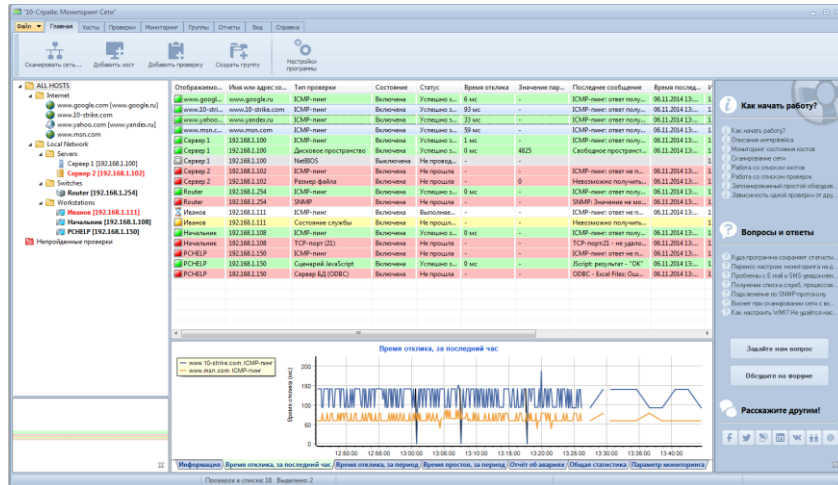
"10-Страйк: Мониторинг Сети"

Файл | Главная | Хосты | Проверки | Мониторинг | Группы | Отчеты | Вид | Справка

Сканировать сеть... | Добавить хост | Добавить проверку | Создать группу | Настройки программы

ALL HOSTS
Internet
www.google.com [www.google.ru]
www.10-strike.com
www.yahoo.com [www.yandex.ru]
www.msn.com
Local Network
Servers
Сервер 1 [192.168.1.100]
Сервер 2 [192.168.1.102]
Switches
Router [192.168.1.254]
Workstations
Иванов [192.168.1.111]
Начальник [192.168.1.108]
PCHELP [192.168.1.150]
Непройденные проверки

| Отображаемо... | Имя или адрес хо... | Тип проверки | Состояние | Статус | Время отклика | Значение пар... | Последнее сообщение | Время послед... |
|---|---|---|---|---|---|---|---|---|
| www.googl... | www.google.ru | ICMP-пинг | Включена | Успешно з... | 6 мс | - | ICMP-пинг: ответ полу... | 06.11.2014 13:... |
| www.10-stri... | www.10-strike.com | ICMP-пинг | Включена | Успешно з... | 93 мс | - | ICMP-пинг: ответ полу... | 06.11.2014 13:... |
| www.yahoo... | www.yandex.ru | ICMP-пинг | Включена | Успешно з... | 33 мс | - | ICMP-пинг: ответ полу... | 06.11.2014 13:... |
| www.msn.c... | www.msn.com | ICMP-пинг | Включена | Успешно з... | 59 мс | - | ICMP-пинг: ответ полу... | 06.11.2014 13:... |
| Сервер 1 | 192.168.1.100 | ICMP-пинг | Включена | Успешно з... | 1 мс | - | ICMP-пинг: ответ полу... | 06.11.2014 13:... |
| Сервер 1 | 192.168.1.100 | Дисковое пространство | Включена | Успешно з... | 0 мс | 4625 | Свободное пространст... | 06.11.2014 13:... |
| Сервер 1 | 192.168.1.100 | NetBIOS | Выключена | Не провод... | - | - | - | - |
| Сервер 2 | 192.168.1.102 | ICMP-пинг | Включена | Не прошла | - | - | ICMP-пинг: ответ не п... | 06.11.2014 13:... |
| Сервер 2 | 192.168.1.102 | Размер файла | Включена | Не прошла | - | 0 | Невозможно получить... | 06.11.2014 13:... |
| Router | 192.168.1.254 | ICMP-пинг | Включена | Успешно з... | 0 мс | - | ICMP-пинг: ответ полу... | 06.11.2014 13:... |
| Router | 192.168.1.254 | SNMP | Включена | Не прошла | - | - | SNMP: Значение не мо... | 06.11.2014 13:... |
| Иванов | 192.168.1.111 | ICMP-пинг | Включена | Выполняе... | - | - | ICMP-пинг: ответ не п... | 06.11.2014 13:... |
| Иванов | 192.168.1.111 | Состояние службы | Включена | Не прошла | - | - | Невозможно получить... | 06.11.2014 13:... |
| Начальник | 192.168.1.108 | ICMP-пинг | Включена | Успешно з... | 0 мс | - | ICMP-пинг: ответ полу... | 06.11.2014 13:... |
| Начальник | 192.168.1.108 | TCP-порт (21) | Включена | Не прошла | - | - | TCP-порт21 - не удало... | 06.11.2014 13:... |
| PCHELP | 192.168.1.150 | ICMP-пинг | Включена | Не прошла | - | - | ICMP-пинг: ответ не п... | 06.11.2014 13:... |
| PCHELP | 192.168.1.150 | Сценарий JavaScript | Включена | Успешно з... | 0 мс | - | JScript: результат - "OK" | 06.11.2014 13:... |
| PCHELP | 192.168.1.150 | Сервер БД (ODBC) | Включена | Не прошла | - | - | ODBC - Excel Files: Ош... | 06.11.2014 13:... |

Время отклика, за последний час
www.10-strike.com: ICMP-пинг
www.msn.com: ICMP-пинг
Время отклика (мс)
200 175 150 125 100 75 50 25 0
12:50:00 12:55:00 13:00:00 13:05:00 13:10:00 13:15:00 13:20:00 13:25:00 13:30:00 13:35:00 13:40:00

Информация | Время отклика, за последний час | Время отклика, за период | Время простоя, за период | Отчёт об авариях | Общая статистика | Параметр мониторинга

Как начать работу?
Как начать работу?
Описание интерфейса
Мониторинг состояния хостов
Сканирование сети
Работа со списком хостов
Работа со списком проверок
Запланированный простой оборудо...
Зависимость одной проверки от дру...

Вопросы и ответы
Куда программа сохраняет статисти...
Перенос настроек мониторинга на д...
Проблемы с E-mail и SMS-уведомлен...
Получение списка служб, процессов...
Подключение по SNMP-протоколу
Виснет при сканировании сети с ви...
Как настроить WMI? Не удаётся нас...

Задайте нам вопрос
Обсудите на форуме

Расскажите другим!

Проверок в списке: 18 Выделено: 2